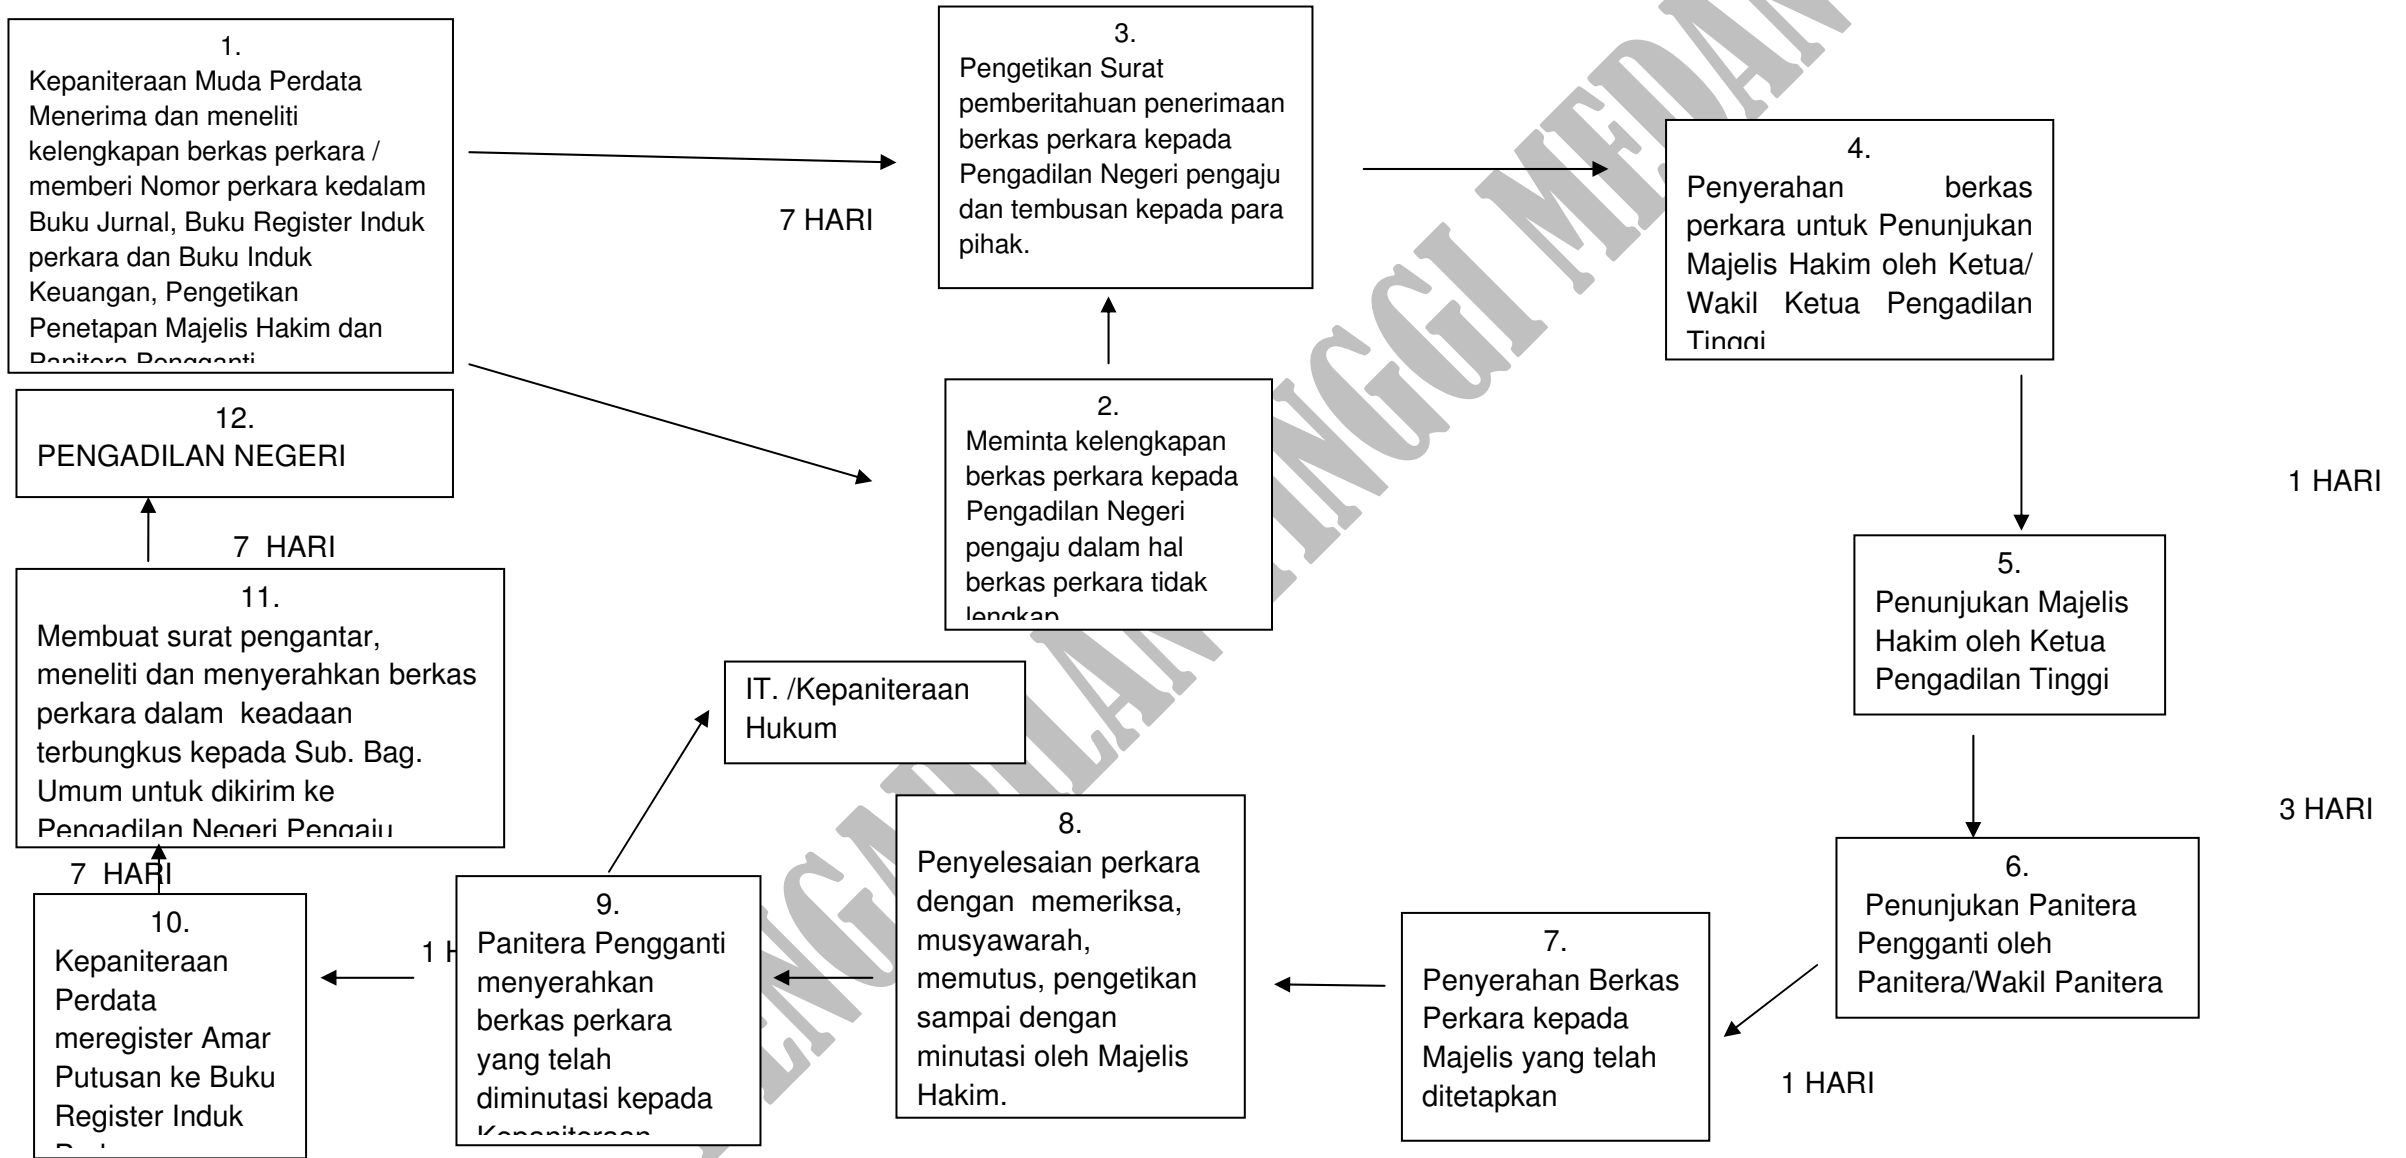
1.
Kepaniteraan Muda Perdata Menerima dan meneliti kelengkapan berkas perkara / memberi Nomor perkara kedalam Buku Jurnal, Buku Register Induk perkara dan Buku Induk Keuangan, Pengetikan Penetapan Majelis Hakim dan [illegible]

7 HARI

3.
Pengetikan Surat pemberitahuan penerimaan berkas perkara kepada Pengadilan Negeri pengaju dan tembusan kepada para pihak.

4.
Penyerahan berkas perkara untuk Penunjukan Majelis Hakim oleh Ketua/ Wakil Ketua Pengadilan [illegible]

12.
PENGADILAN NEGERI

2.
Meminta kelengkapan berkas perkara kepada Pengadilan Negeri pengaju dalam hal berkas perkara tidak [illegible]

1 HARI

7 HARI

11.
Membuat surat pengantar, meneliti dan menyerahkan berkas perkara dalam keadaan terbungkus kepada Sub. Bag. Umum untuk dikirim ke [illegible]

5.
Penunjukan Majelis Hakim oleh Ketua Pengadilan Tinggi

IT. /Kepaniteraan Hukum

3 HARI

8.
Penyelesaian perkara dengan memeriksa, musyawarah, memutus, pengetikan sampai dengan minutasi oleh Majelis Hakim.

6.
Penunjukan Panitera Pengganti oleh Panitera/Wakil Panitera

7 HARI

10.
Kepaniteraan Perdata meregister Amar Putusan ke Buku Register Induk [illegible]

1 H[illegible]

9.
Panitera Pengganti menyerahkan berkas perkara yang telah diminutasi kepada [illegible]

7.
Penyerahan Berkas Perkara kepada Majelis yang telah ditetapkan

1 HARI